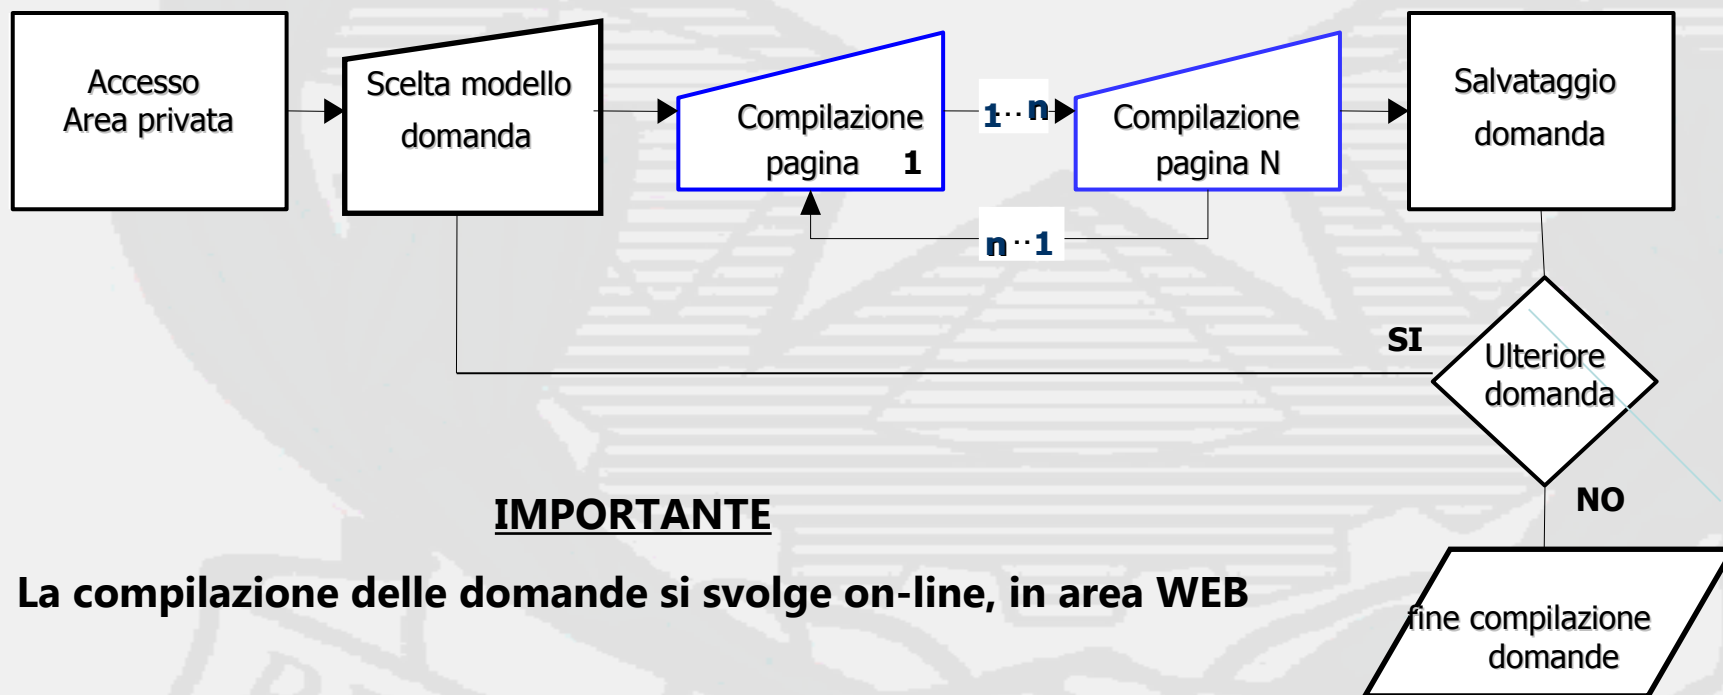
Accesso
Area privata

Scelta modello
domanda

Compilazione
pagina 1

1..n

Compilazione
pagina N

Salvataggio
domanda

n..1

SI

Ulteriore
domanda

NO

IMPORTANTE

La compilazione delle domande si svolge on-line, in area WEB

fine compilazione
domande